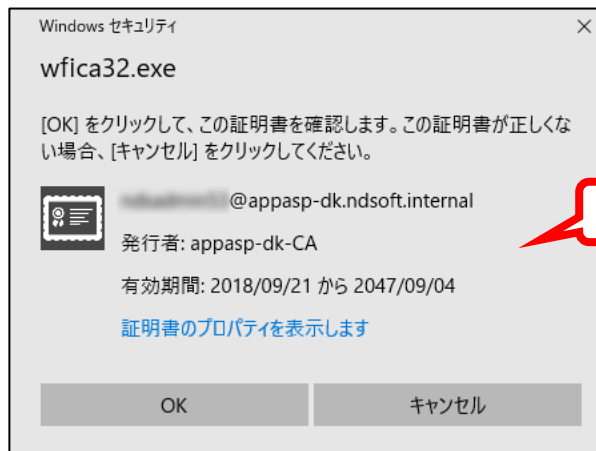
Windows セキュリティ
×

wfica32.exe

[OK] をクリックして、この証明書を確認します。この証明書が正しくない場合、[キャンセル] をクリックしてください。

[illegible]@appasp-dk.ndsoft.internal

発行者: appasp-dk-CA

有効期間: 2018/09/21 から 2047/09/04

証明書のプロパティを表示します

OK

キャンセル